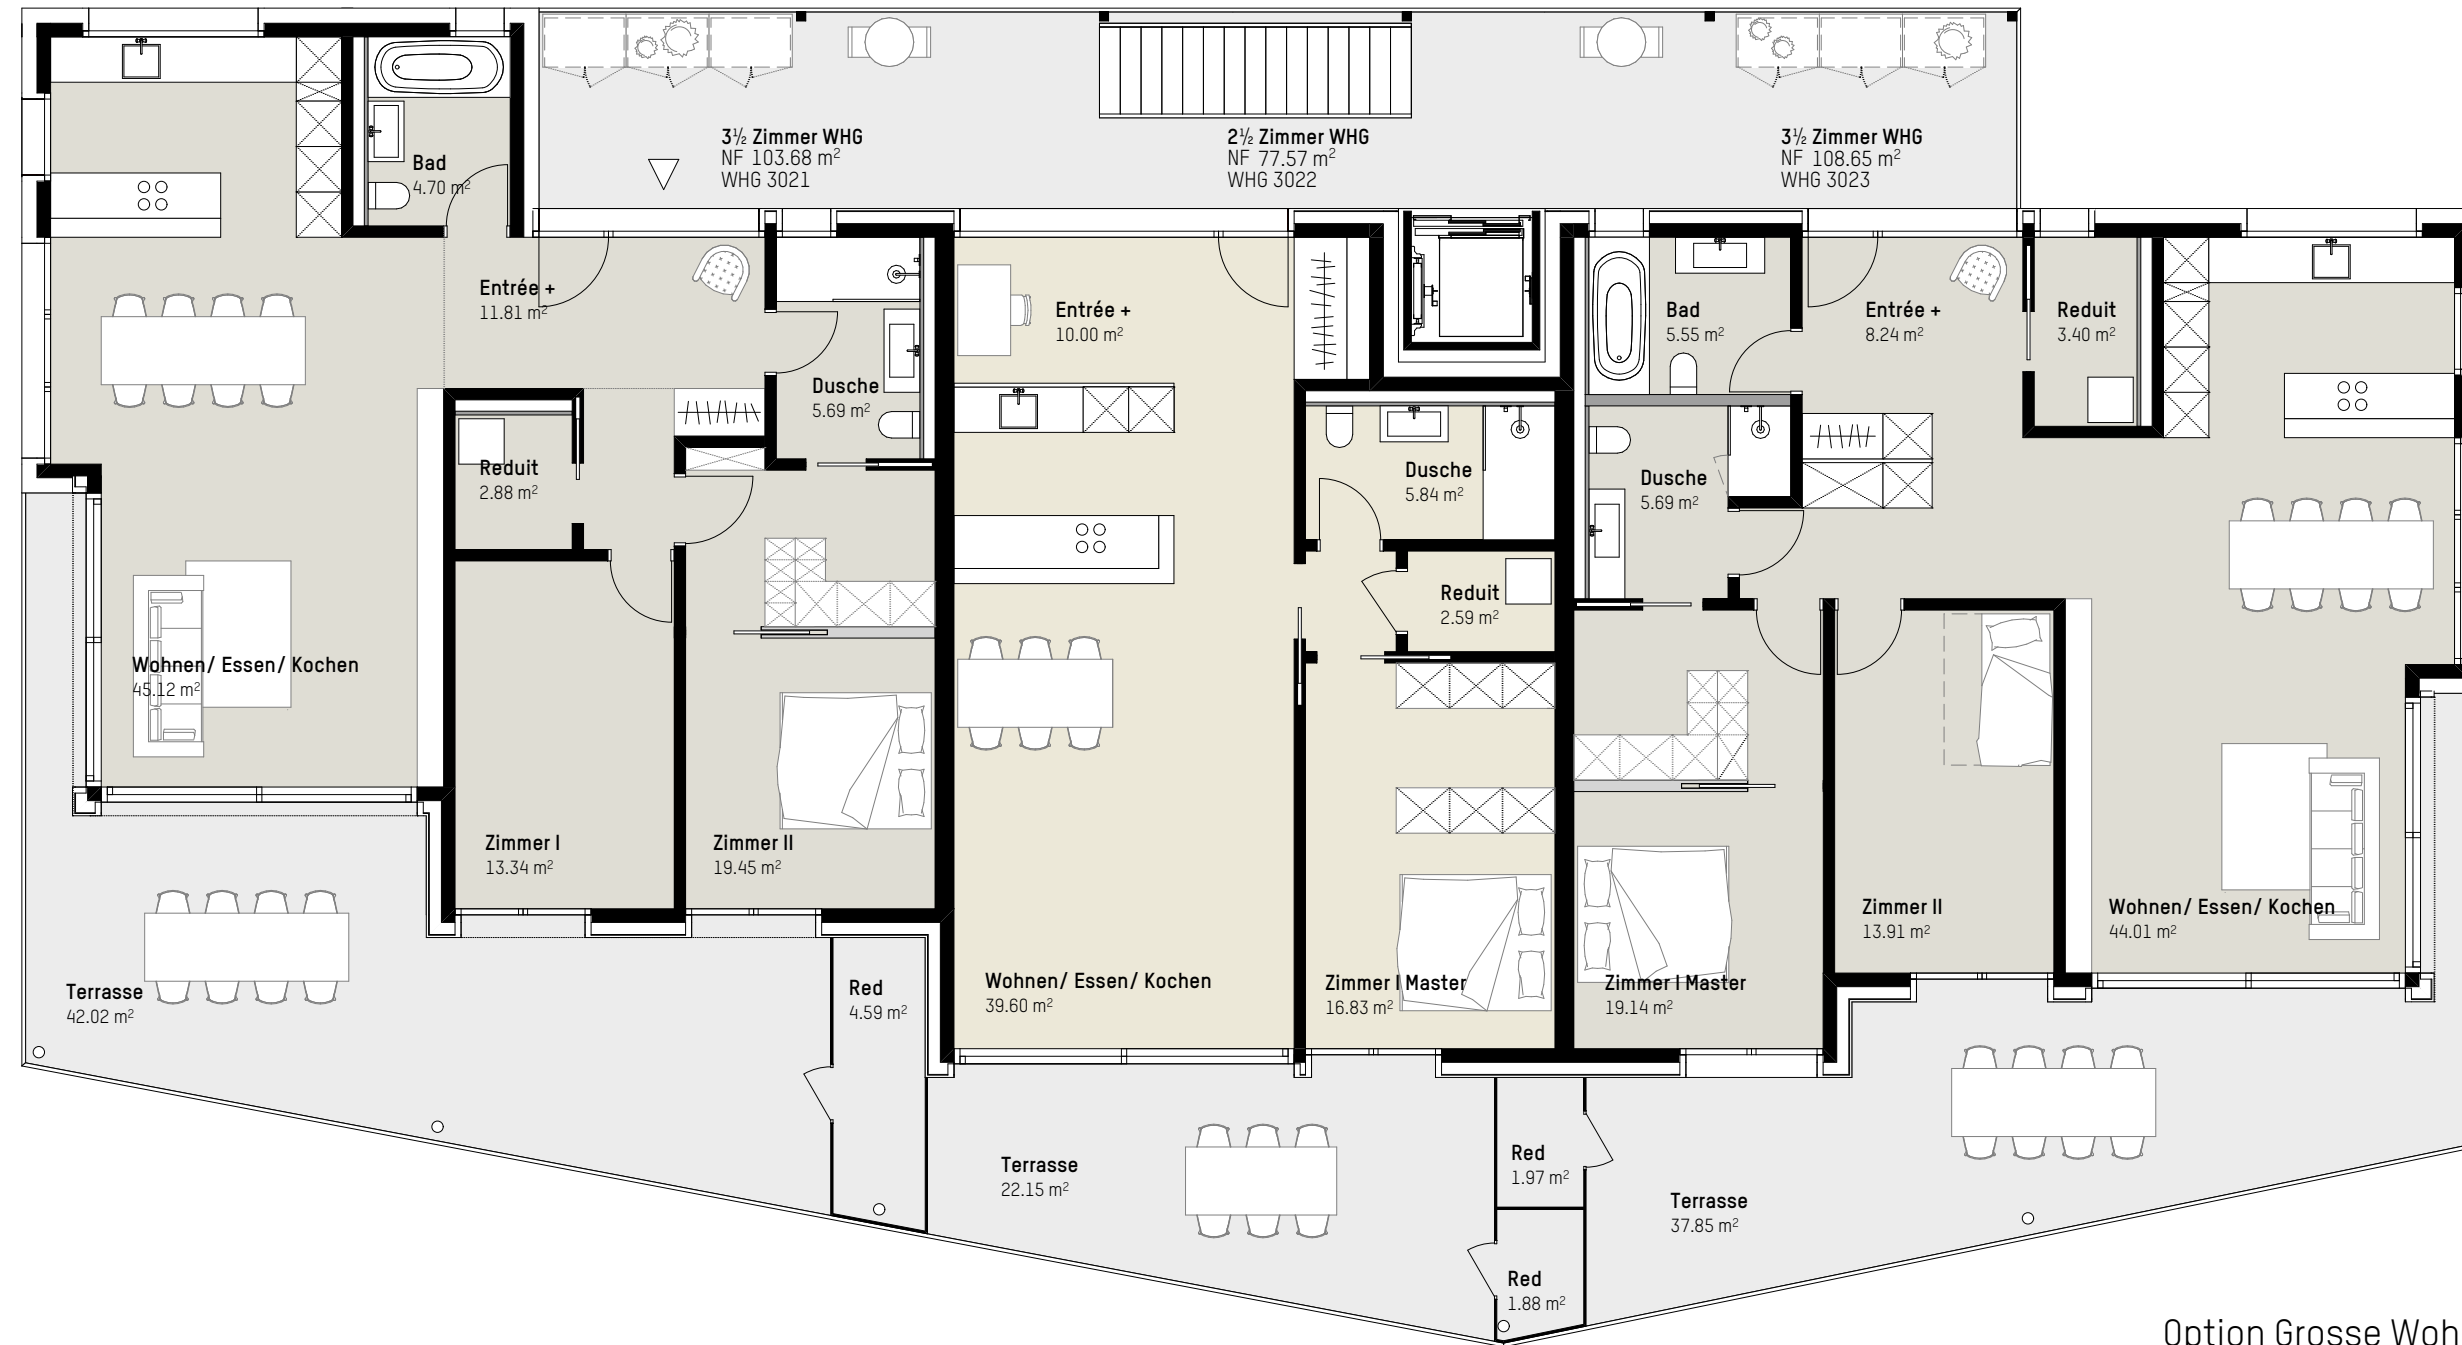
3½ Zimmer WHG
NF 103.68 m²
WHG 3021

2½ Zimmer WHG
NF 77.57 m²
WHG 3022

3½ Zimmer WHG
NF 108.65 m²
WHG 3023

Bad
4.70 m²

Entrée +
11.81 m²

Dusche
5.69 m²

Reduit
2.88 m²

Wohnen/ Essen/ Kochen
45.12 m²

Zimmer I
13.34 m²

Zimmer II
19.45 m²

Terrasse
42.02 m²

Red
4.59 m²

Entrée +
10.00 m²

Wohnen/ Essen/ Kochen
39.60 m²

Terrasse
22.15 m²

Dusche
5.84 m²

Reduit
2.59 m²

Zimmer I Master
16.83 m²

Red
1.97 m²

Red
1.88 m²

Bad
5.55 m²

Entrée +
8.24 m²

Reduit
3.40 m²

Dusche
5.69 m²

Zimmer I Master
19.14 m²

Zimmer II
13.91 m²

Wohnen/ Essen/ Kochen
44.01 m²

Terrasse
37.85 m²

Option Grosse Woh